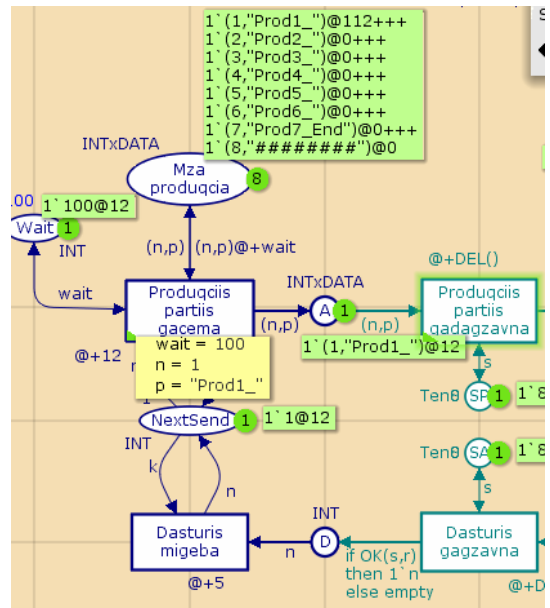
1`(1,"Prod1_")@112+++
1`(2,"Prod2_")@0+++
1`(3,"Prod3_")@0+++
1`(4,"Prod4_")@0+++
1`(5,"Prod5_")@0+++
1`(6,"Prod6_")@0+++
1`(7,"Prod7_End")@0+++
1`(8,"########")@0

INTxDATA

Mza produqcia

8

.00

1`100@12

Wait

1

INT

(n,p)

(n,p)@+wait

wait

INTxDATA

@+DEL()

Produqciis partiis gacema

A

1

(n,p)

(n,p)

Produqciis partiis gadagzavna

1`(1,"Prod1_")@12

@+12

wait = 100
n = 1
p = "Prod1_"

n

1

s

Tenθ

SP

1

1`8

NextSend

1

1`1@12

INT

Tenθ

SA

1

1`8

k

n

s

INT

Dasturis migeba

n

D

if OK(s,r) then 1`n else empty

Dasturis gagzavna

@+5

@+D